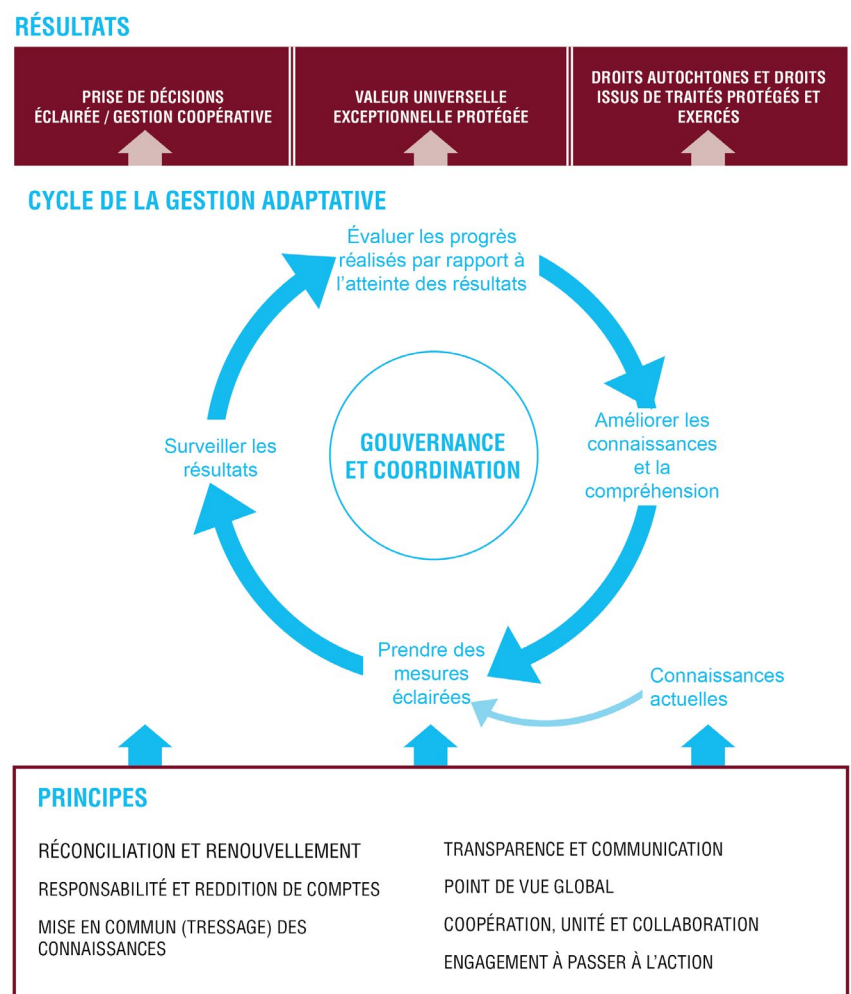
RÉSULTATS

PRISE DE DÉCISIONS ÉCLAIRÉE / GESTION COOPÉRATIVE

VALEUR UNIVERSELLE EXCEPTIONNELLE PROTÉGÉE

DROITS AUTOCHTONES ET DROITS ISSUS DE TRAITÉS PROTÉGÉS ET EXERCÉS

CYCLE DE LA GESTION ADAPTATIVE

Évaluer les progrès réalisés par rapport à l'atteinte des résultats

Améliorer les connaissances et la compréhension

Prendre des mesures éclairées

Connaissances actuelles

Surveiller les résultats

GOUVERNANCE ET COORDINATION

PRINCIPES

RÉCONCILIATION ET RENOUVELLEMENT

RESPONSABILITÉ ET REDDITION DE COMPTES

MISE EN COMMUN (TRESSAGE) DES CONNAISSANCES

TRANSPARENCE ET COMMUNICATION

POINT DE VUE GLOBAL

COOPÉRATION, UNITÉ ET COLLABORATION

ENGAGEMENT À PASSER À L'ACTION